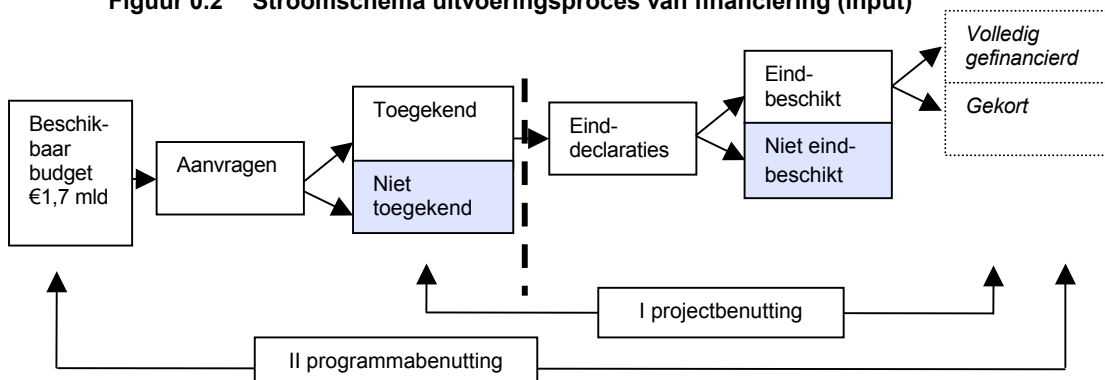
Figuur 0.2 Stroomschema uitvoeringsproces van financiering (input)

Beschikbaar budget €1,7 mld

Aanvragen

Toegekend

Niet toegekend

Einddeclaraties

Eindbeschikt

Niet eindbeschikt

Volledig gefinancierd

Gekort

I projectbenutting

II programmabenutting